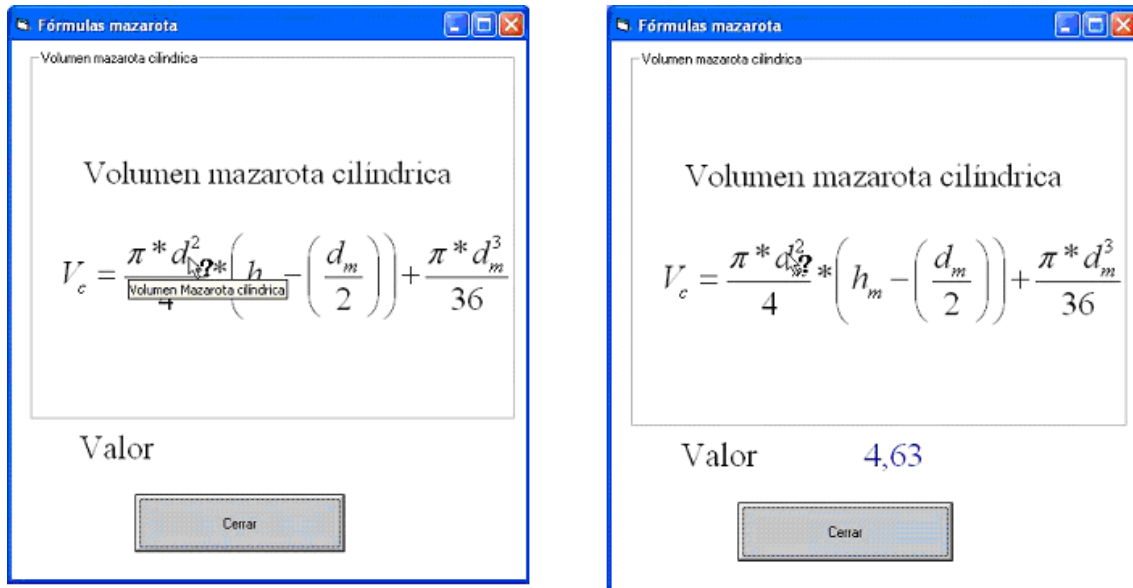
Fórmulas mazarota

Volumen mazarota cilíndrica

Volumen mazarota cilíndrica

$V_c = \frac{\pi * d^2}{4} * \left( h \; - \left( \frac{d_m}{2} \right) \right) + \frac{\pi * d_m^3}{36}$

Volumen Mazarota cilíndrica

Valor

Cerrar

Fórmulas mazarota

Volumen mazarota cilíndrica

Volumen mazarota cilíndrica

$V_c = \frac{\pi * d_m^2}{4} * \left( h_m - \left( \frac{d_m}{2} \right) \right) + \frac{\pi * d_m^3}{36}$

Valor 4,63

Cerrar